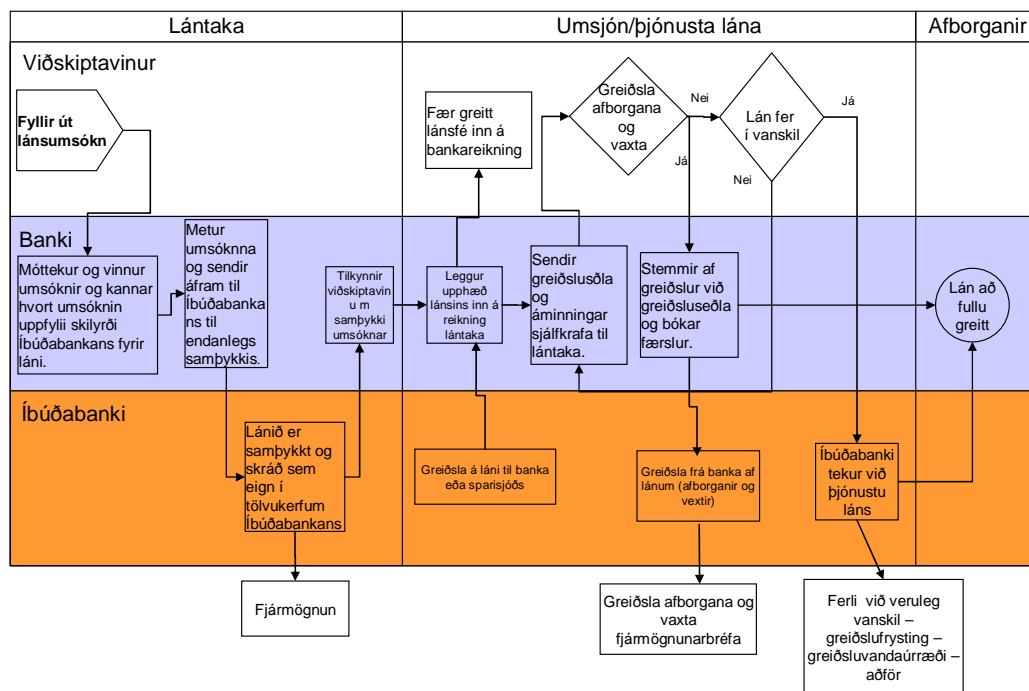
| Lántaka | Umsjón/þjónusta lána | Afborganir |
|---|---|---|

Viðskiptavinur

Fyllir út lánsumsókn

Fær greitt lánsfé inn á bankareikning

Greiðsla afborgana og vaxta

Nei

Já

Lán fer í vanskil

Já

Nei

Banki

Móttekur og vinnur umsóknir og kannar hvort umsóknin uppfyllii skilyrði Íbúðabankans fyrir láni.

Metur umsóknna og sendir áfram til Íbúðabankans til endanlegs samþykkis.

Tilkynnir viðskiptavinum samþykki umsóknar

Leggur upphæð lánsins inn á reikning lántaka

Sendir greiðsluseðla og áminningar sjálfkrafa til lántaka.

Stemmir af greiðslur við greiðsluseðla og bókar færslur.

Lán að fullu greitt

Íbúðabanki

Lánið er samþykkt og skráð sem eign í tölvukerfum Íbúðabankans

Greiðsla á láni til banka eða sparisjóðs

Greiðsla frá banka af lánum (afborganir og vextir)

Íbúðabanki tekur við þjónustu láns

Fjármögnun

Greiðsla afborgana og vaxta fjármögnunarbréfa

Ferli við veruleg vanskil – greiðslufrysting – greiðsluvandaúrræði – aðför